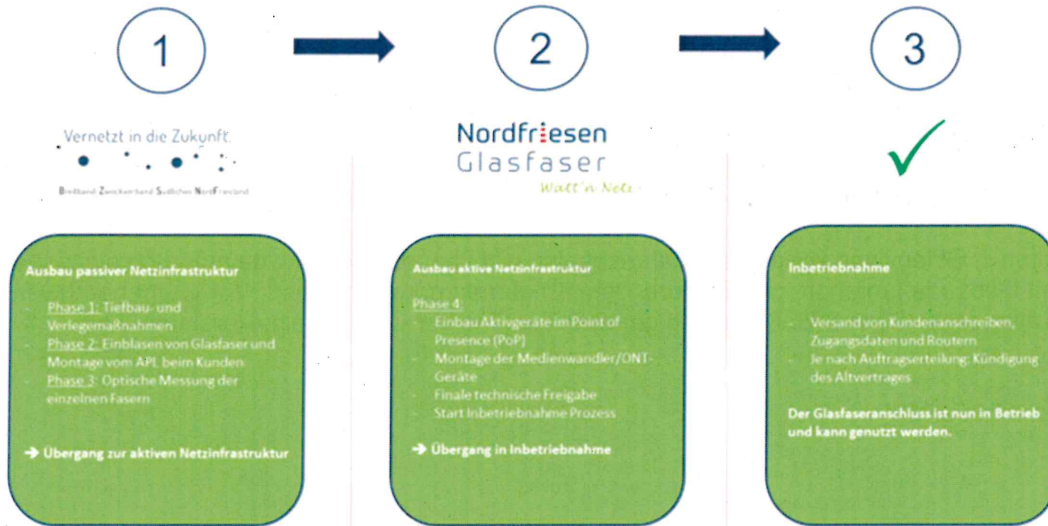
1

2

3

Vernetzt in die Zukunft.

Breitband Zweckverband Südliches NordFriesland

Nordfriesen
Glasfaser
Watt'n Netz

Ausbau passiver Netzinfrastruktur

- Phase 1: Tiefbau- und Verlegemaßnahmen
- Phase 2: Einblasen von Glasfaser und Montage vom APL beim Kunden
- Phase 3: Optische Messung der einzelnen Fasern

➔ Übergang zur aktiven Netzinfrastruktur

Ausbau aktive Netzinfrastruktur

Phase 4:
- Einbau Aktivgeräte im Point of Presence (PoP)
- Montage der Medienwandler/ONT-Geräte
- Finale technische Freigabe
- Start Inbetriebnahme Prozess

➔ Übergang in Inbetriebnahme

Inbetriebnahme

- Versand von Kundenanschreiben, Zugangsdaten und Routern
- Je nach Auftragserteilung: Kündigung des Altvertrages

Der Glasfaseranschluss ist nun in Betrieb und kann genutzt werden.